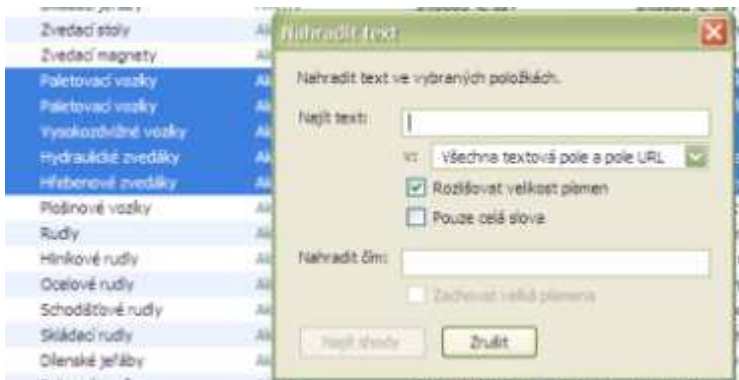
Zvedací stoly
Zvedací magnety
Paletovací vozíky
Paletovací vozíky
Vysokozdvižné vozíky
Hydraulické zvedáky
Hřebenové zvedáky
Plošinové vozíky
Rudly
Hliníkové rudly
Ocelové rudly
Schodišťové rudly
Skládací rudly
Dílenské jeřáby

Nahradit text

Nahradit text ve vybraných položkách.

Najít text:

v: Všechna textová pole a pole URL

Rozlišovat velikost písmen

Pouze celá slova

Nahradit čím:

Zachovat velká písmena

Najít shody

Zrušit